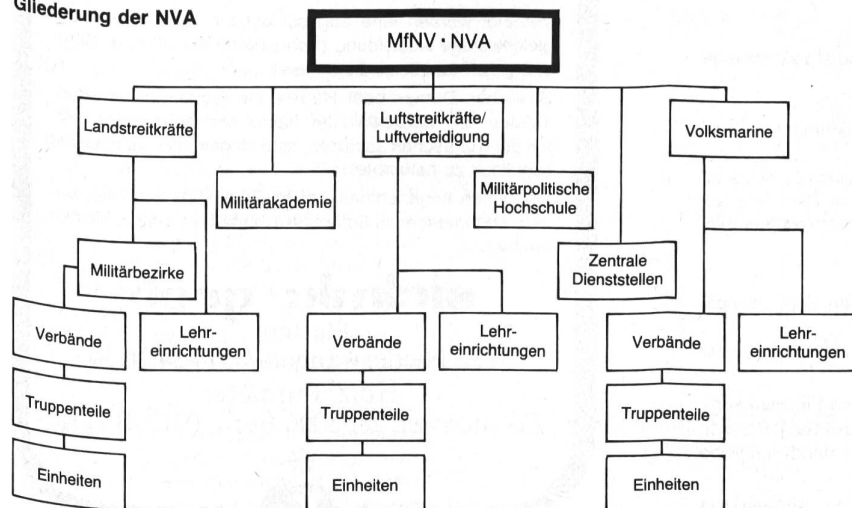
Gliederung der NVA

MfNV · NVA

Landstreitkräfte

Luftstreitkräfte/ Luftverteidigung

Volksmarine

Militärakademie

Militärpolitische Hochschule

Militärbezirke

Zentrale Dienststellen

Verbände

Lehreinrichtungen

Verbände

Lehreinrichtungen

Verbände

Lehreinrichtungen

Truppenteile

Truppenteile

Truppenteile

Einheiten

Einheiten

Einheiten